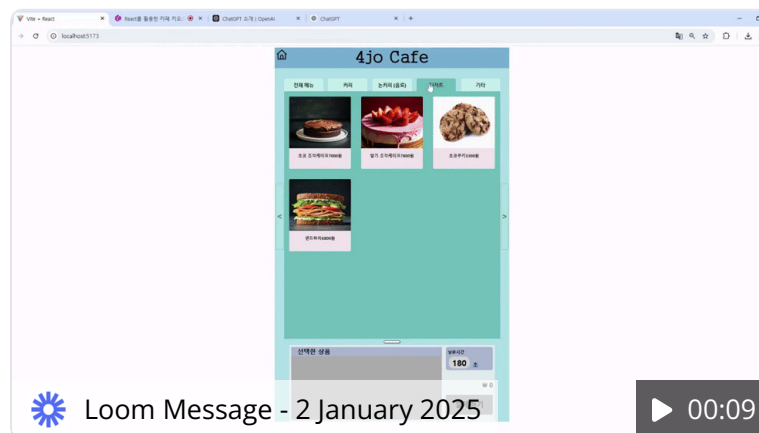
Vite + React
React를 활용한 카페 키오
ChatGPT 소개 | OpenAI
ChatGPT
localhost:5173

4jo Cafe

전체 메뉴
커피
논커피 (음료)
디저트
기타

초코 조각케이크7000원
딸기 조각케이크7000원
초코쿠키3000원
샌드위치6800원

<
>

선택한 상품
남은시간
180 초
₩ 0

Loom Message - 2 January 2025
00:09